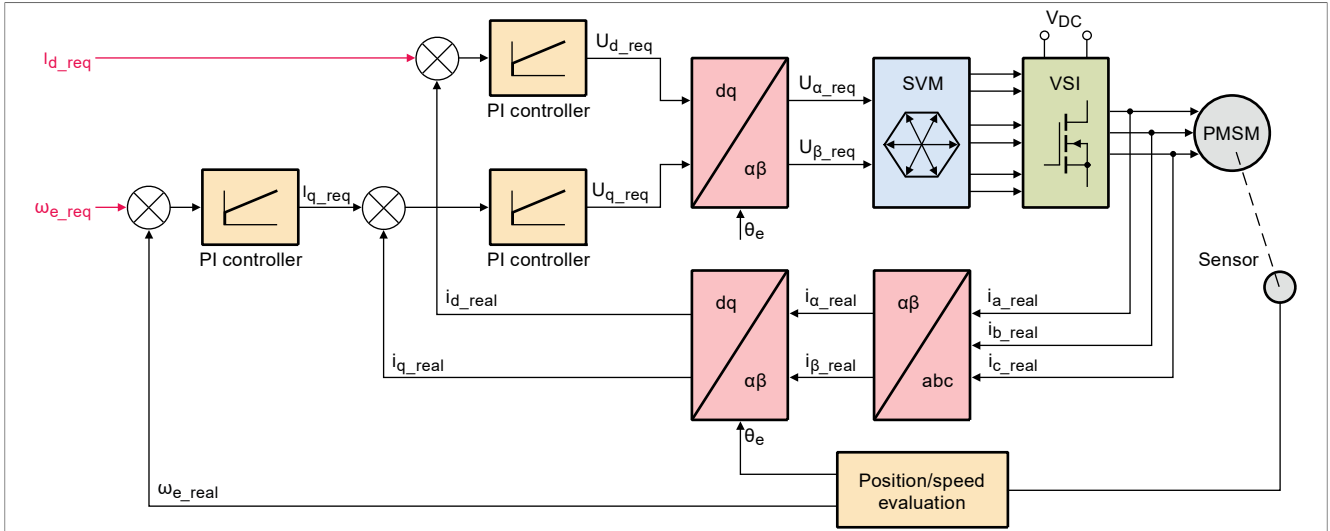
$I_{d\_req}$

PI controller

$U_{d\_req}$

dq

αβ

$U_{\alpha\_req}$

$U_{\beta\_req}$

SVM

$V_{DC}$

VSI

PMSM

$\omega_{e\_req}$

PI controller

$I_{q\_req}$

PI controller

$U_{q\_req}$

$\theta_e$

Sensor

$i_{d\_real}$

dq

αβ

$i_{\alpha\_real}$

$i_{\beta\_real}$

αβ

abc

$i_{a\_real}$

$i_{b\_real}$

$i_{c\_real}$

$i_{q\_real}$

$\theta_e$

$\omega_{e\_real}$

Position/speed evaluation